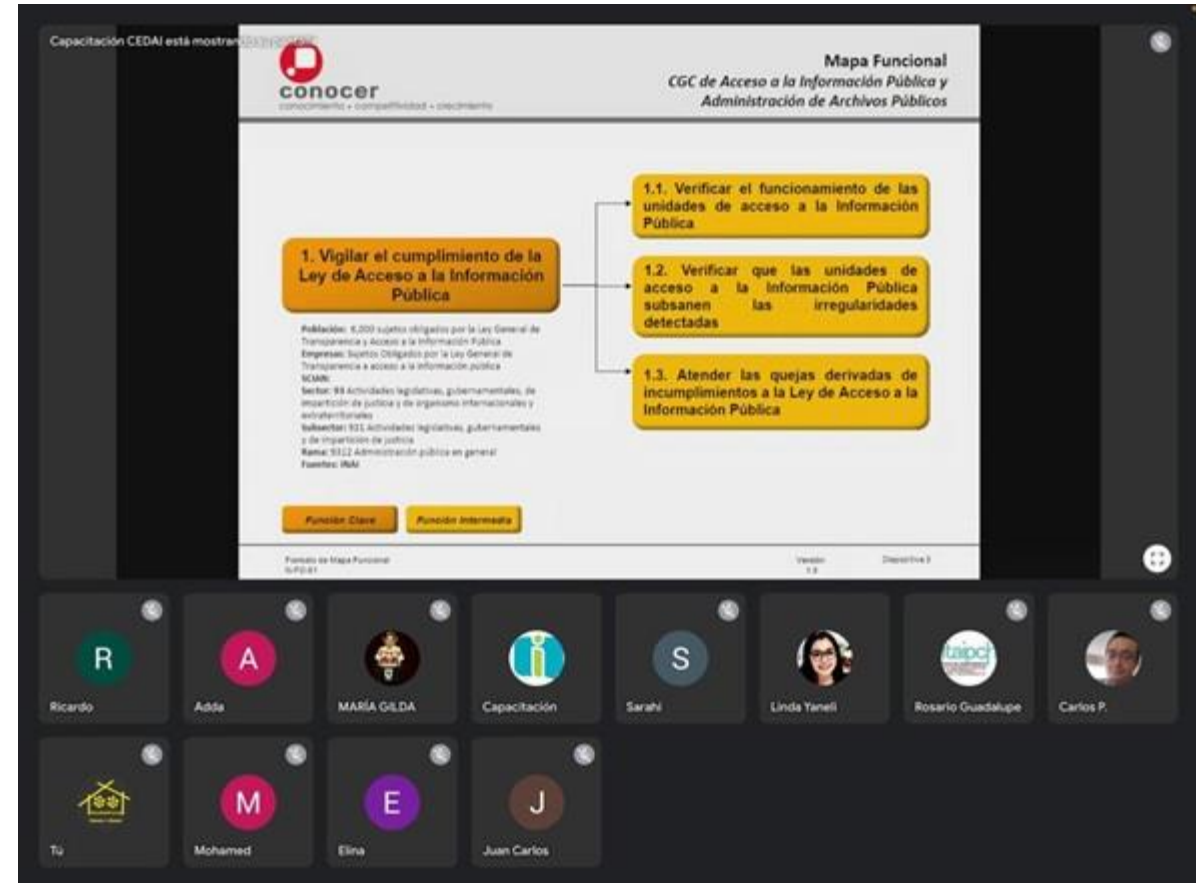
Capacitación CEDAI está mostran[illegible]

conocer
conocimiento • competitividad • crecimiento

Mapa Funcional
CGC de Acceso a la Información Pública y Administración de Archivos Públicos

1. Vigilar el cumplimiento de la Ley de Acceso a la Información Pública

1.1. Verificar el funcionamiento de las unidades de acceso a la Información Pública

1.2. Verificar que las unidades de acceso a la Información Pública subsanen las irregularidades detectadas

1.3. Atender las quejas derivadas de incumplimientos a la Ley de Acceso a la Información Pública

Población: 8,000 sujetos obligados por la Ley General de Transparencia y Acceso a la Información Pública
Empresas: Sujetos Obligados por la Ley General de Transparencia a acceso a la información pública
SCIAN:
Sector: 93 Actividades legislativas, gubernamentales, de impartición de justicia y de organismo internacionales y extraterritoriales
Subsector: 931 Actividades legislativas, gubernamentales y de impartición de justicia
Rama: 9312 Administración pública en general
Fuentes: INAI

Función Clave
Función Intermedia

Formato de Mapa Funcional
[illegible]

Versión
1.3

Diapositiva 3

R
Ricardo
A
Adda
MARÍA GILDA
Capacitación
S
Sarahi
Linda Yaneli
taipci
Rosario Guadalupe
Carlos P.
Tú
M
Mohamed
E
Elina
J
Juan Carlos